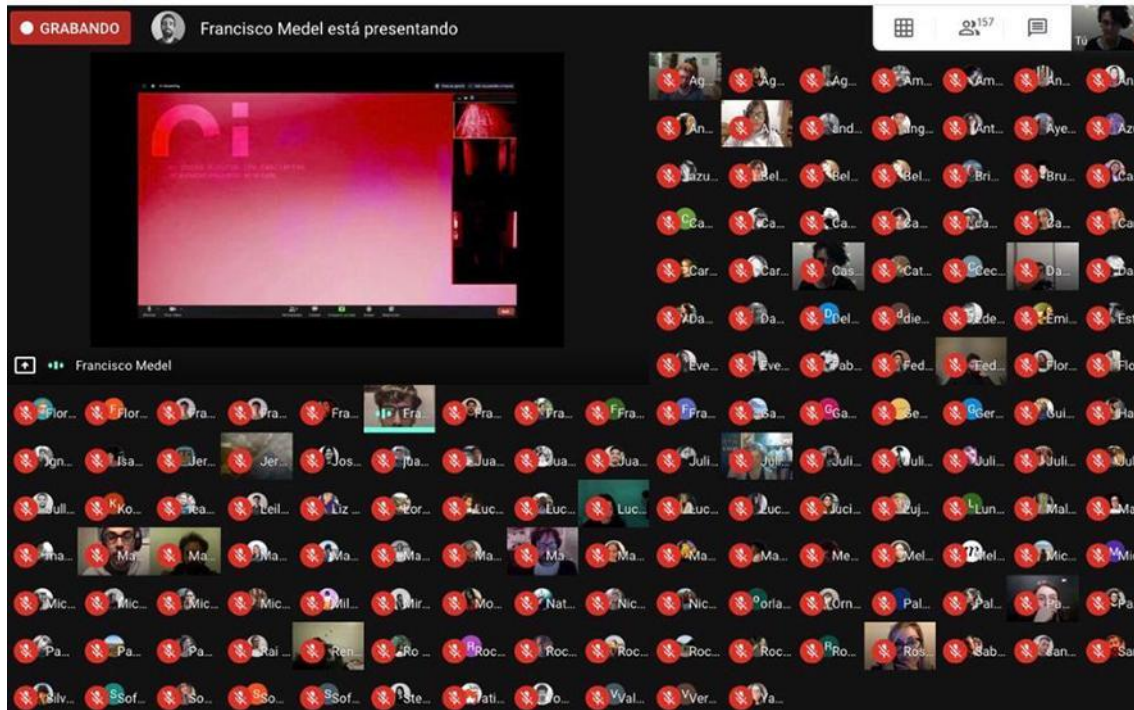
GRABANDO Francisco Medel está presentando

157

Tú

Francisco Medel

Ag... Ag... Ag... Am... Am... An... An...
An... And... Ang... Ant... Aye... Az
Azu... Bel... Bel... Bel... Bri... Bru... Ca
Ca... Ca... Ca... Ca... Ca... Ca... Ca
Car... Car... Cas... Cat... Cec... Da... Da
Da... Da... Del... die... Ede... Emi... Est
Eve... Eve... Fab... Fed... Fed... Flor... Flo
Flor... Flor... Fra... Fra... Fra... Fra... Fra... Fra... Fra... Fra... Ga... Ga... Ge... Ger... Gui... Ha
Ign... Isa... Jer... Jer... Jos... Jua... Jua... Jua... Jua... Juli... Juli... Juli... Juli... Juli... Juli... Jul
Juli... Ko... Lea... Leil... Liz... Lor... Luc... Luc... Luc... Luc... Luc... Luci... Luj... Lun... Mal... Ma
Ma... Ma... Ma... Ma... Ma... Ma... Ma... Ma... Ma... Ma... Ma... Me... Mel... Mel... Mic... Mi
Mic... Mic... Mic... Mic... Mil... Mir... Mo... Nat... Nic... Nic... Orla... Orn... Pal... Pal... Pa... Pa
Pa... Pa... Pa... Rai... Ren... Ro... Roc... Roc... Roc... Roc... Roc... Ro... Ros... Sab... San... Sa
Silv... Sof... So... So... Sof... Ste... Fati... Jo... Val... Ver... Ya...